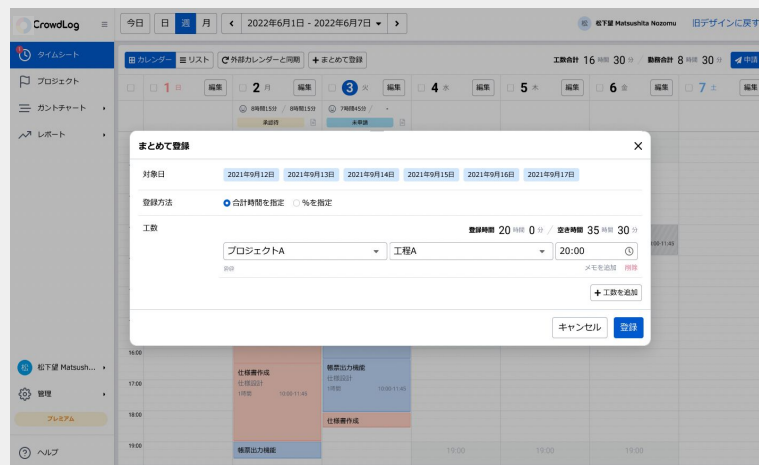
CrowdLog

今日 日 週 月 < 2022年6月1日 - 2022年6月7日 > 松下望 Matsushita Nozomu 旧デザインに戻す

タイムシート
プロジェクト
ガントチャート
レポート

カレンダー リスト 外部カレンダーと同期 まとめて登録 工数合計 16 時間 30 分 勤務合計 8 時間 30 分 申請

1 日 編集 2 月 編集 3 火 編集 4 水 編集 5 木 編集 6 金 編集 7 土 編集

8時間15分 / 8時間15分 7時間45分 / -
承認待 未申請

まとめて登録

対象日 2021年9月12日 2021年9月13日 2021年9月14日 2021年9月15日 2021年9月16日 2021年9月17日

登録方法 合計時間を指定 %を指定

工数 登録時間 20 時間 0 分 / 空き時間 35 時間 30 分

プロジェクトA 工程A 20:00
メモを追加 削除

+ 工数を追加

キャンセル 登録

16:00
17:00 仕様書作成 仕様設計 1時間 帳票出力機能 仕様設計
18:00 仕様書作成
19:00 帳票出力機能 19:00 19:00 19:00

松下望 Matsush...
管理
プレミアム
ヘルプ